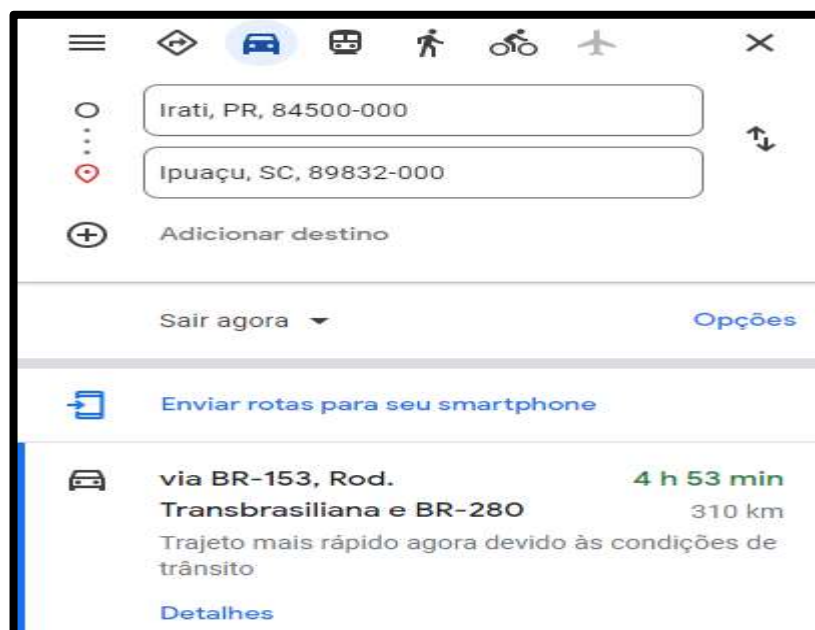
Irati, PR, 84500-000

Ipuaçu, SC, 89832-000

Adicionar destino

Sair agora

Opções

Enviar rotas para seu smartphone

via BR-153, Rod. Transbrasiliana e BR-280

4 h 53 min

310 km

Trajeto mais rápido agora devido às condições de trânsito

Detalhes